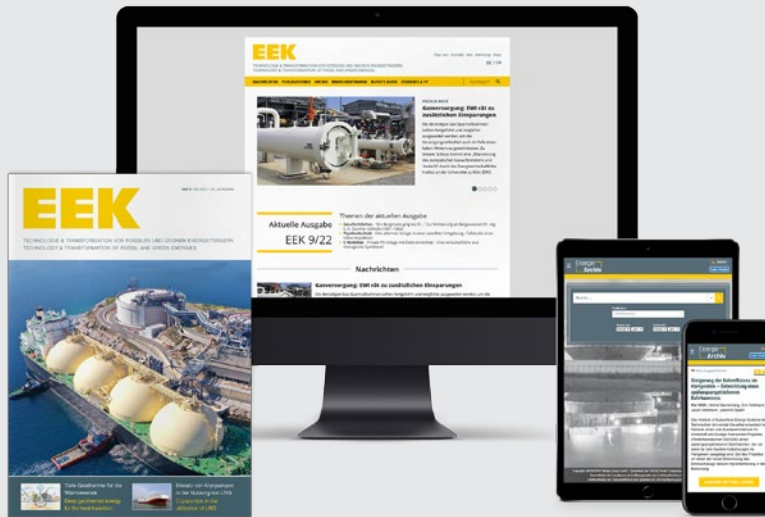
EEK

TECHNOLOGIE & TRANSFORMATION VON FOSSILEN UND GRÜNEN ENERGIETRÄGERN
TECHNOLOGY & TRANSFORMATION OF FOSSIL AND GREEN ENERGIES

Gasversorgung: EWI rät zu zusätzlichen Einsparungen

Aktuelle Ausgabe
EEK 9/22

Themen der aktuellen Ausgabe

Nachrichten

Gasversorgung: EWI rät zu zusätzlichen Einsparungen

EEK

TECHNOLOGIE & TRANSFORMATION VON FOSSILEN UND GRÜNEN ENERGIETRÄGERN
TECHNOLOGY & TRANSFORMATION OF FOSSIL AND GREEN ENERGIES

Tiefe Geothermie für die Wärmewende
Deep geothermal energy for the heat transition

Einsatz von Kryopumpen in der Nutzung von LNG
Cryopumps in the utilisation of LNG

Energie Archiv

Energie Archiv